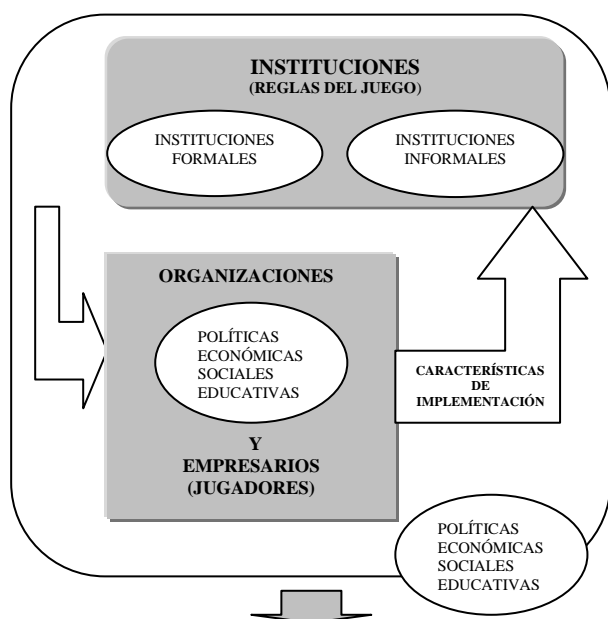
INSTITUCIONES
(REGLAS DEL JUEGO)

INSTITUCIONES FORMALES

INSTITUCIONES INFORMALES

ORGANIZACIONES

POLÍTICAS
ECONÓMICAS
SOCIALES
EDUCATIVAS

Y
EMPRESARIOS
(JUGADORES)

CARACTERÍSTICAS
DE
IMPLEMENTACIÓN

POLÍTICAS
ECONÓMICAS
SOCIALES
EDUCATIVAS